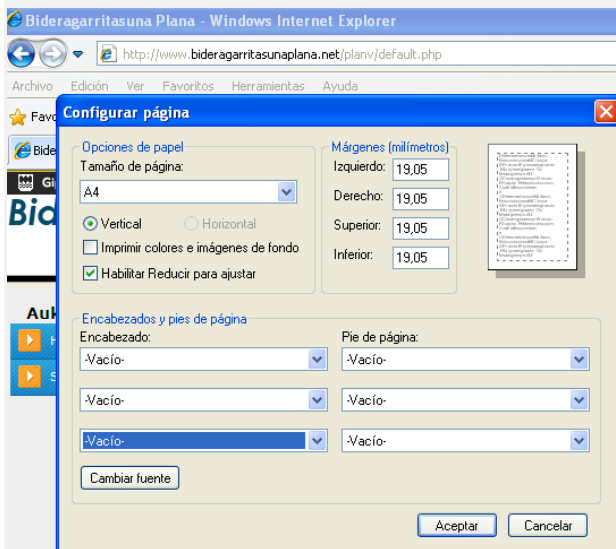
Bideragarritasuna Plana - Windows Internet Explorer

http://www.bideragarritasunaplana.net/planv/default.php

Archivo Edición Ver Favoritos Herramientas Ayuda

Favo

Bide

Gi

Bid

Auk

H

S

Configurar página

Opciones de papel

Tamaño de página:

A4

Vertical

Horizontal

Imprimir colores e imágenes de fondo

Habilitar Reducir para ajustar

Márgenes (milímetros)

Izquierdo: 19,05

Derecho: 19,05

Superior: 19,05

Inferior: 19,05

Encabezados y pies de página

Encabezado:

-Vacío-

-Vacío-

-Vacío-

Pie de página:

-Vacío-

-Vacío-

-Vacío-

Cambiar fuente

Aceptar

Cancelar